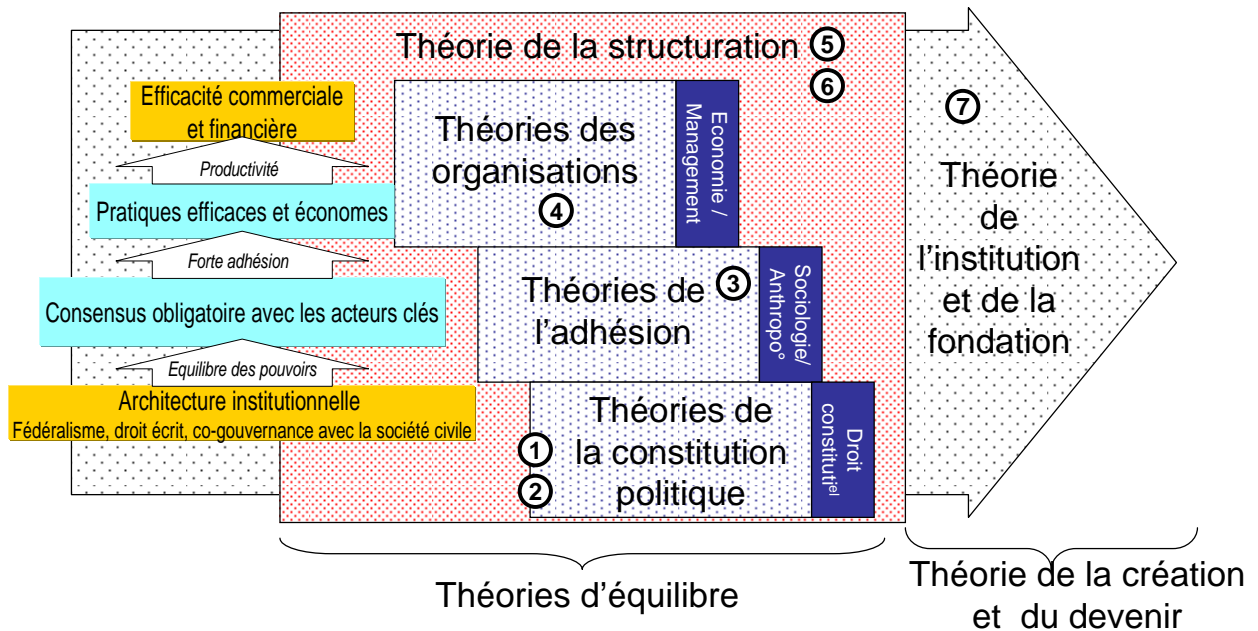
Théorie de la structuration ⑤

⑥

⑦

Efficacité commerciale et financière

Productivité

Pratiques efficaces et économes

Forte adhésion

Consensus obligatoire avec les acteurs clés

Equilibre des pouvoirs

Architecture institutionnelle
Fédéralisme, droit écrit, co-gouvernance avec la société civile

Théories des organisations ④

Economie / Management

Théories de l'adhésion ③

Sociologie/ Anthropo°

Théories de la constitution politique ① ②

Droit constitutiel

Théorie de l'institution et de la fondation

Théories d'équilibre

Théorie de la création et du devenir